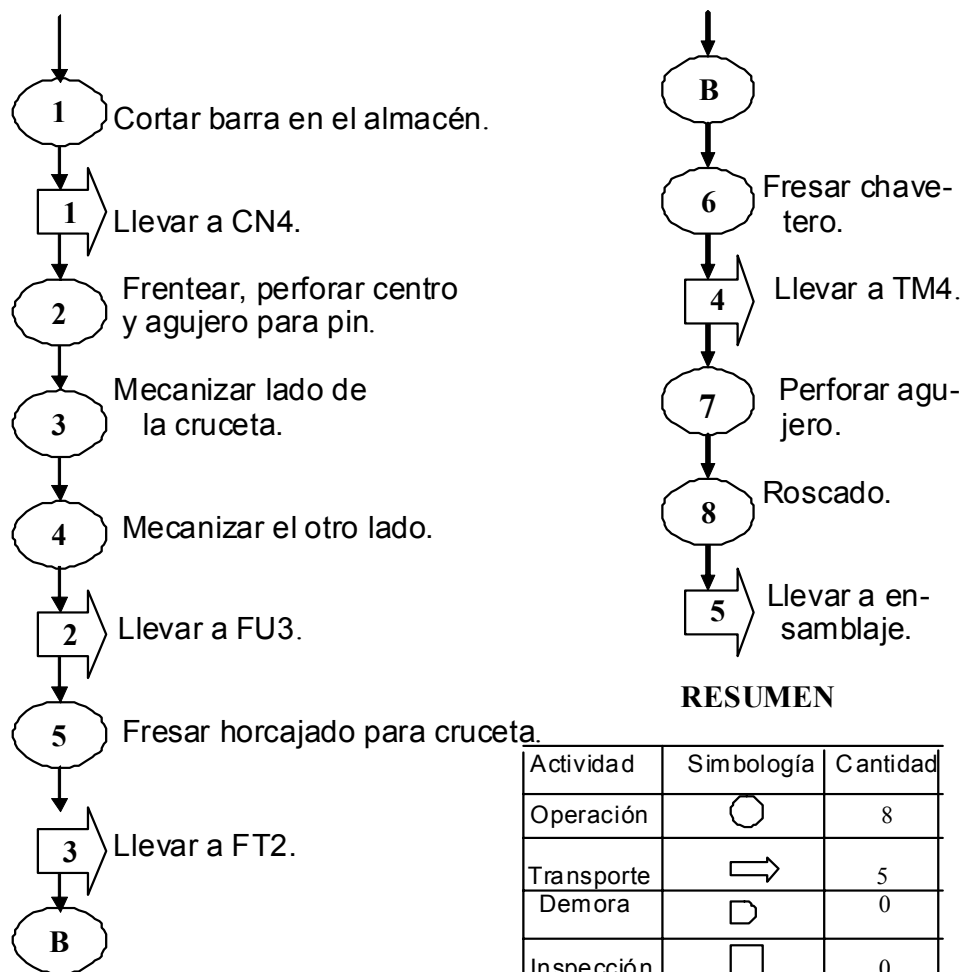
1 Cortar barra en el almacén.

1 Llevar a CN4.

2 Frentear, perforar centro y agujero para pin.

3 Mecanizar lado de la cruceta.

4 Mecanizar el otro lado.

2 Llevar a FU3.

5 Fresar horcajado para cruceta.

3 Llevar a FT2.

B

B

6 Fresar chavetero.

4 Llevar a TM4.

7 Perforar agujero.

8 Roscado.

5 Llevar a ensamblaje.

RESUMEN

| Actividad | Simbología | Cantidad |
|---|---|---|
| Operación | | 8 |
| Transporte | | 5 |
| Demora | | 0 |
| Inspección | | 0 |